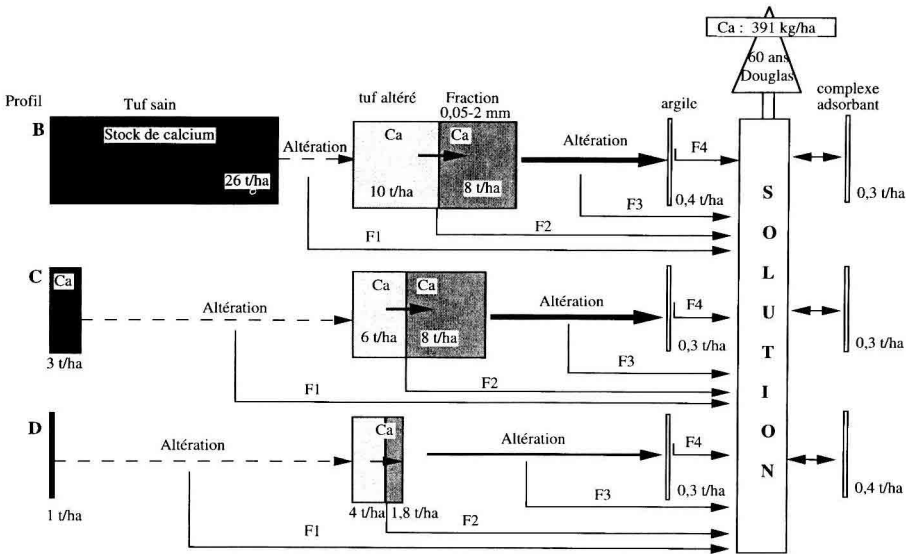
Ca : 391 kg/ha

60 ans Douglas

Profil

Tuf sain

tuf altéré

Fraction 0,05-2 mm

argile

complexe adsorbant

B

Stock de calcium

26 t/ha

Altération

Ca

Ca

10 t/ha

8 t/ha

Altération

F4

0,4 t/ha

F3

F2

F1

0,3 t/ha

S
O
L
U
T
I
O
N

C

Ca

3 t/ha

Altération

Ca

Ca

6 t/ha

8 t/ha

Altération

F4

0,3 t/ha

F3

F2

F1

0,3 t/ha

D

1 t/ha

Altération

Ca

4 t/ha

1,8 t/ha

Altération

F4

0,3 t/ha

F3

F2

F1

0,4 t/ha